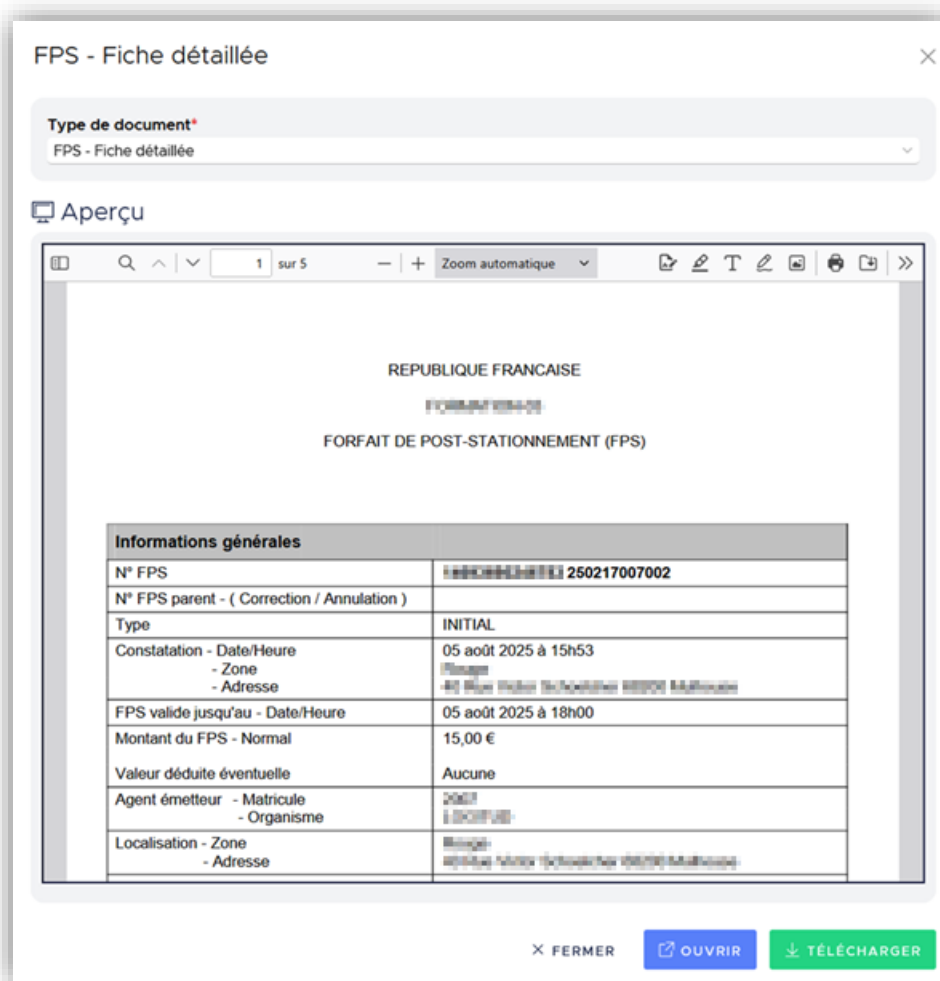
FPS - Fiche détaillée

×

Type de document*

FPS - Fiche détaillée

Aperçu

1 sur 5

Zoom automatique

REPUBLIQUE FRANCAISE

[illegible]

FORFAIT DE POST-STATIONNEMENT (FPS)

| Informations générales | |
|---|---|
| N° FPS | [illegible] 250217007002 |
| N° FPS parent - ( Correction / Annulation ) | |
| Type | INITIAL |
| Constatation - Date/Heure<br>- Zone<br>- Adresse | 05 août 2025 à 15h53<br>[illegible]<br>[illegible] |
| FPS valide jusqu'au - Date/Heure | 05 août 2025 à 18h00 |
| Montant du FPS - Normal<br><br>Valeur déduite éventuelle | 15,00 €<br><br>Aucune |
| Agent émetteur - Matricule<br>- Organisme | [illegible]<br>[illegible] |
| Localisation - Zone<br>- Adresse | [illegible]<br>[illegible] |

× FERMER

OUVRIR

TÉLÉCHARGER